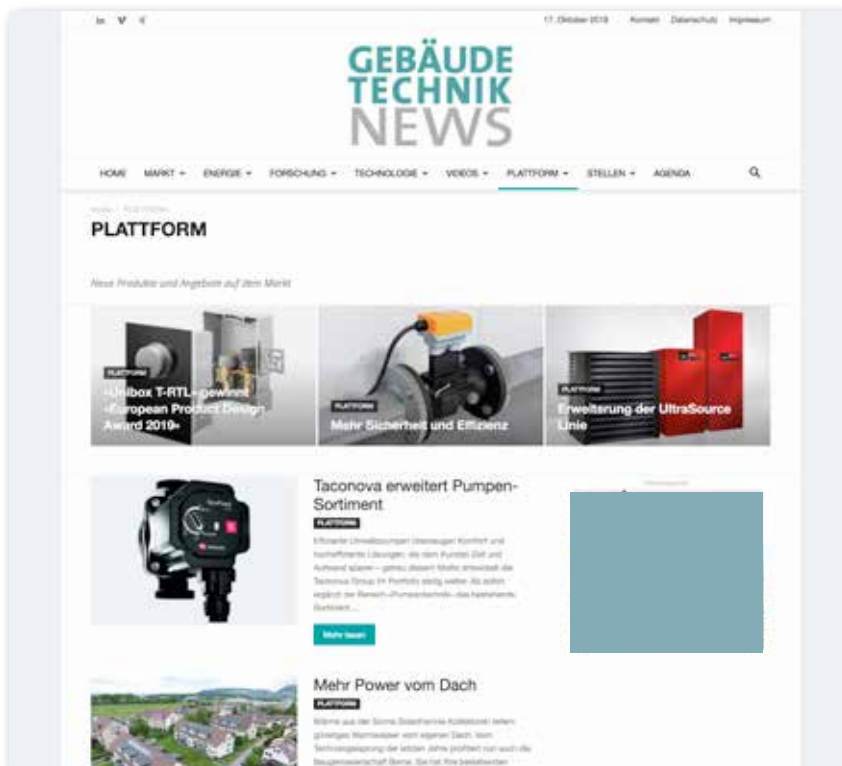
in V f

17. Oktober 2019 Kontakt Datenschutz Impressum

GEBÄUDE
TECHNIK
NEWS

HOME MARKT ▾ ENERGIE ▾ FORSCHUNG ▾ TECHNOLOGIE ▾ VIDEOS ▾ PLATTFORM ▾ STELLEN ▾ AGENDA

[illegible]

PLATTFORM

Neue Produkte und Angebote auf dem Markt

PLATTFORM
«Unibox T-RTL» gewinnt «European Product Design Award 2019»

PLATTFORM
Mehr Sicherheit und Effizienz

PLATTFORM
Erweiterung der UltraSource Linie

Taconova erweitert Pumpen-Sortiment
PLATTFORM
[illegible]

Mehr lesen

Mehr Power vom Dach
PLATTFORM
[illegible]